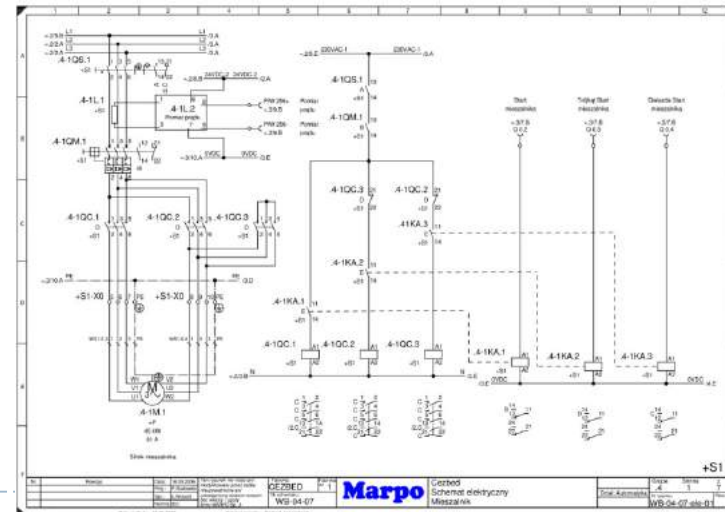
1 2 3 4 5 6 7 8 9 10 11 12

A B C D E F

-2/3.A L1
-2/3.A L2
-2/3.A L3
/3.A
/3.A
/3.A

.4-1QS.1
.4-1L.1
.4-1L.2
Pomiar prądu
.4-1QM.1
.4-1QC.1
.4-1QC.2
.4-1QC.3
+S1-X0
+S1-X0
.4-1M.1
Silnik mieszalnika

24VDC.2
24VDC.2
PAW 256
PAW 256
Pomiar prądu
Pomiar prądu
0VDC
0VDC
PE

-2/8.E
230VAC.1
230VAC.1
.4-1QS.1
.4-1QM.1
.4-1QC.3
.4-1QC.2
.41KA.3
.4-1KA.2
.4-1KA.1
.4-1QC.1
.4-1QC.2
.4-1QC.3
.4-1KA.1
.4-1KA.2
.4-1KA.3
N
0VDC
0VDC

Start mieszalnika
Trójkąt Start mieszalnika
Gwiazda Start mieszalnika

+S1

CEZBED
WB-04-07
Marpo
Cezbed
Schemat elektryczny
Mieszalnik
WB-04-07-ele-01